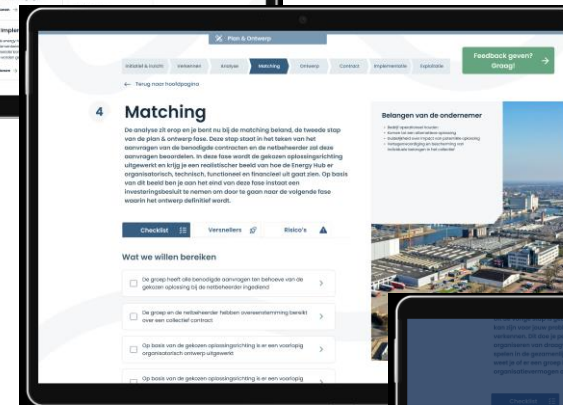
Plan & Ontwerp

Initiatie & inzicht | Verkennen | Analyse | Matching | Ontwerp | Contract | Implementatie | Exploitatie

Feedback geven? Graag!

← Terug naar hoofdpagina

4

Matching

De analyse zit erop en je bent nu bij de matching beland, de tweede stap van de plan & ontwerp fase. Deze stap staat in het teken van het aanvragen van de benodigde contracten en de netbeheerder zal deze aanvragen beoordelen. In deze fase wordt de gekozen oplossingsrichting uitgewerkt en krijg je een realistischer beeld van hoe de Energy Hub er organisatorisch, technisch, functioneel en financieel uit gaat zien. Op basis van dit beeld ben je aan het eind van deze fase instaat een investeringsbesluit te nemen om door te gaan naar de volgende fase waarin het ontwerp definitief wordt.

Belangen van de ondernemer

Checklist | Versnellers | Risico's

Wat we willen bereiken

De groep heeft alle benodigde aanvragen ten behoeve van de gekozen oplossing bij de netbeheerder ingediend

De groep en de netbeheerder hebben overeenstemming bereikt over een collectief contract

Op basis van de gekozen oplossingsrichting is er een voorlopig organisatorisch ontwerp uitgewerkt

Op basis van de gekozen oplossingsrichting is er een voorlopig